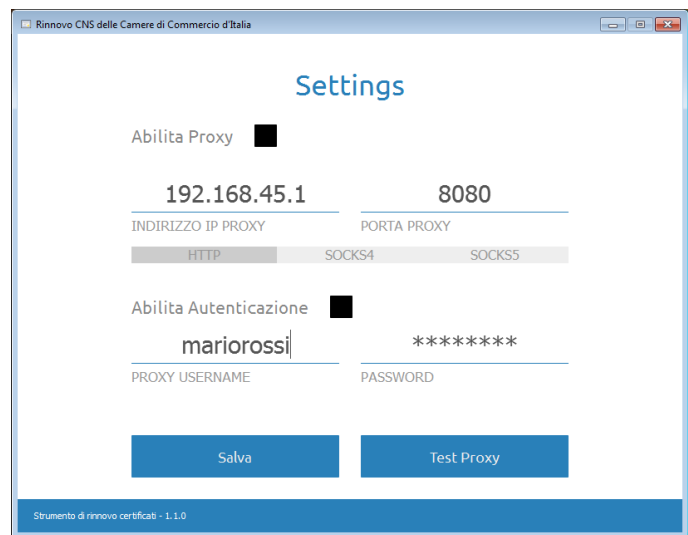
Rinnovo CNS delle Camere di Commercio d'Italia

Settings

Abilita Proxy

192.168.45.1
INDIRIZZO IP PROXY

8080
PORTA PROXY

HTTP SOCKS4 SOCKS5

Abilita Autenticazione

mariorossi
PROXY USERNAME

********
PASSWORD

Salva

Test Proxy

Strumento di rinnovo certificati - 1.1.0